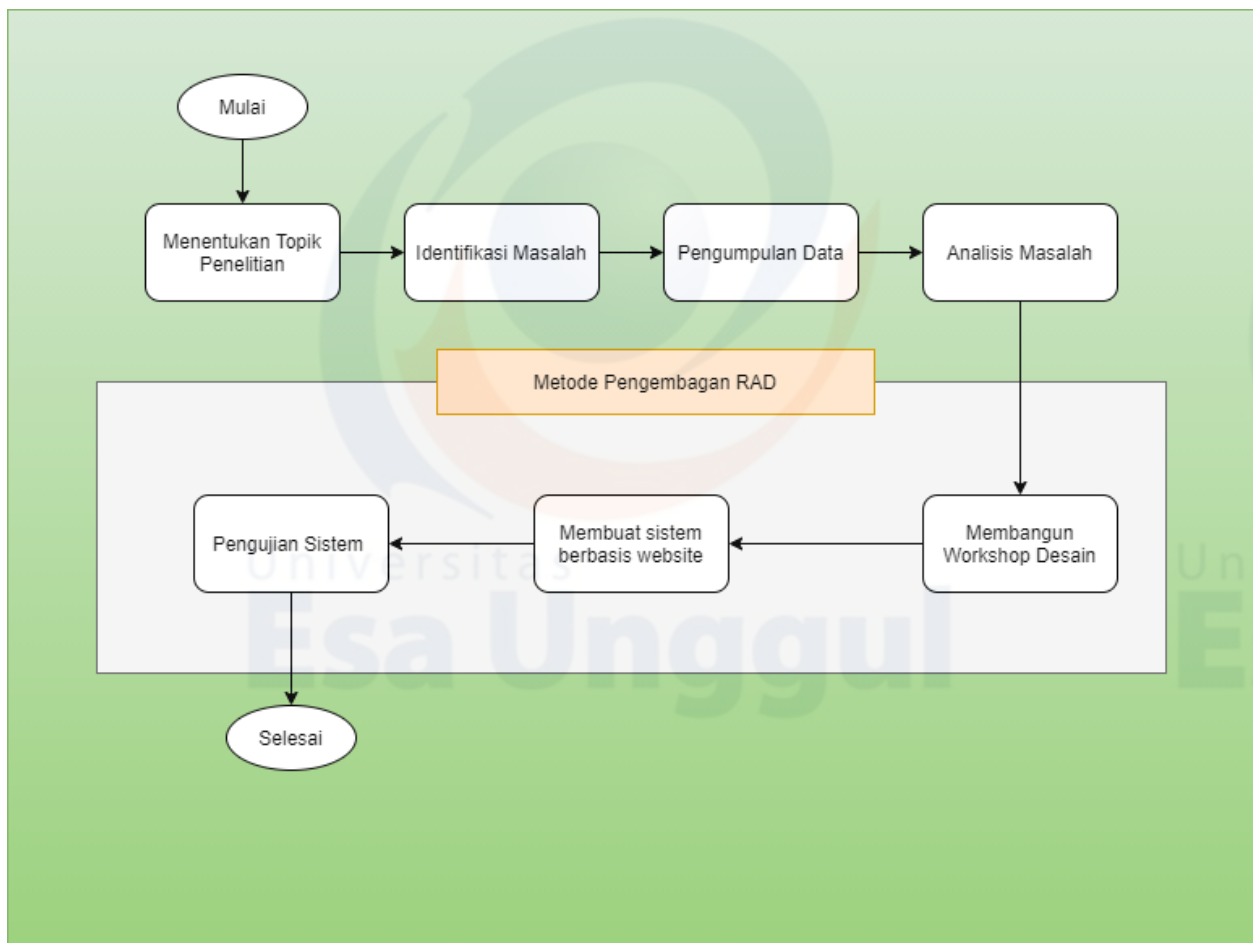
Mulai

Menentukan Topik Penelitian

Identifikasi Masalah

Pengumpulan Data

Analisis Masalah

Metode Pengembagan RAD

Pengujian Sistem

Membuat sistem berbasis website

Membangun Workshop Desain

Selesai

Universitas Esa Unggul

Un E